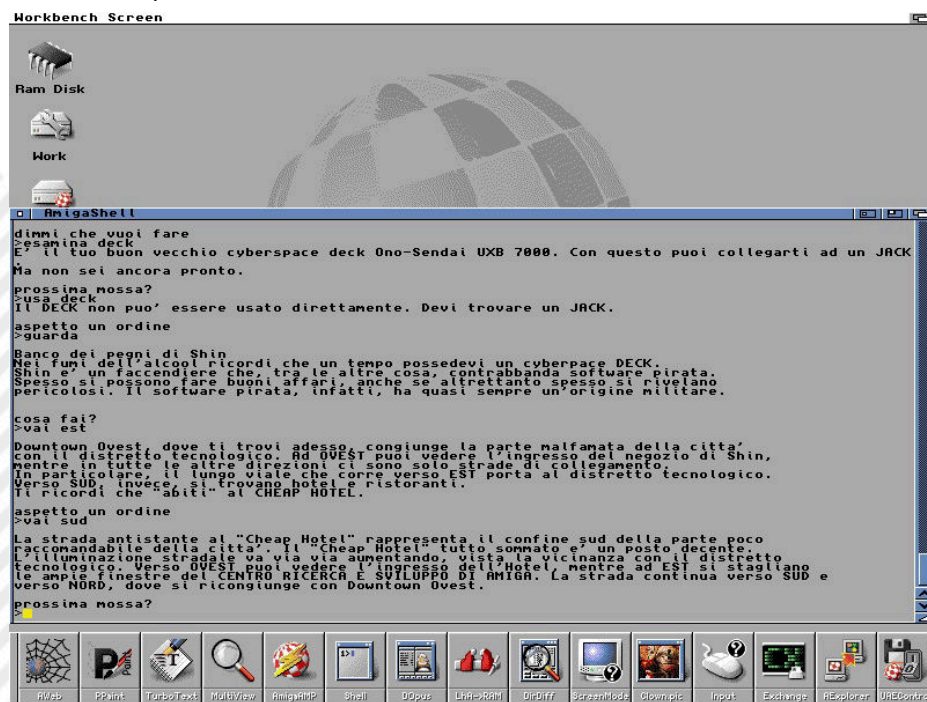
Workbench Screen

Ram Disk

Work

AmigaShell

dimmi che vuoi fare
>esamina deck
E' il tuo buon vecchio cyberspace deck Ono-Sendai UXB 7000. Con questo puoi collegarti ad un JACK.
Ma non sei ancora pronto.

prossima mossa?
>usa deck
Il DECK non puo' essere usato direttamente. Devi trovare un JACK.

aspetto un ordine
>guarda

Banco dei pegni di Shin
Nei fumi dell'alcool ricordi che un tempo possedevi un cyberpace DECK.
Shin e' un faccendiere che, tra le altre cosa, contrabbanda software pirata.
Spesso si possono fare buoni affari, anche se altrettanto spesso si rivelano pericolosi. Il software pirata, infatti, ha quasi sempre un'origine militare.

cosa fai?
>vai est

Downtown Ovest, dove ti trovi adesso, congiunge la parte malfamata della citta' con il distretto tecnologico. Ad OVEST puoi vedere l'ingresso del negozio di Shin, mentre in tutte le altre direzioni ci sono solo strade di collegamento.
In particolare, il lungo viale che corre verso EST porta al distretto tecnologico.
Verso SUD, invece, si trovano hotel e ristoranti.
Ti ricordi che "abiti" al CHEAP HOTEL.

aspetto un ordine
>vai sud

La strada antistante al "Cheap Hotel" rappresenta il confine sud della parte poco raccomandabile della citta'. Il "Cheap Hotel" tutto sommato e' un posto decente.
L'illuminazione stradale va via aumentando, vista la vicinanza con il distretto tecnologico. Verso OVEST puoi vedere l'ingresso dell'Hotel, mentre ad EST si stagliano le ampie finestre del CENTRO RICERCA E SVILUPPO DI AMIGA. La strada continua verso SUD e verso NORD, dove si ricongiunge con Downtown Ovest.

prossima mossa?
>

AWeb PPaint TurboText MultiView AmigaAMP Shell DOpus LhA->RAM DirDiff ScreenMode Clown.pic Input Exchange AExplorer UAEContro